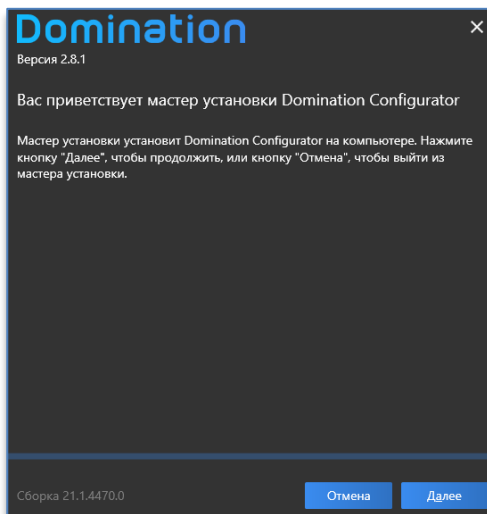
Domination
Версия 2.8.1

Вас приветствует мастер установки Domination Configurator

Мастер установки установит Domination Configurator на компьютере. Нажмите кнопку "Далее", чтобы продолжить, или кнопку "Отмена", чтобы выйти из мастера установки.

Сборка 21.1.4470.0

Отмена

Далее